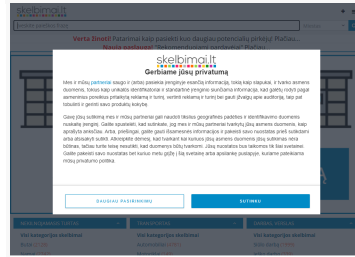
skelbimai.lt

Verta žinoti! Patarimai kaip pasiekti kuo daugiau potencialių pirkėjų! Plačiau.
Nauja paslauga! "Rekomenduojamų skelbimų" Plačiau.

skelbimai.lt
Gerbiame jūsų privatumą

Mes ir mūsų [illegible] saugo ir (arba) pasiekia įrenginyje esančią informaciją, tokią kaip slapukai, ir tvarko asmens duomenis, tokius kaip unikalūs identifikatoriai ir standartinė įrenginio siunčiama informacija, kad galėtų rodyti pagal asmeninius poreikius pritaikytą reklamą ir turinį, vertinti reklamą ir turinį bei gauti įžvalgų apie auditoriją, taip pat tobulinti ir gerinti savo produktų kokybę.

Gavę jūsų sutikimą mes ir mūsų partneriai gali naudoti tikslius geografinės padėties ir identifikavimo duomenis nuskaitę įrenginį. Galite spustelėti, kad sutiktumėte, jog mes ir mūsų partneriai tvarkytų jūsų asmens duomenis, kaip aprašyta anksčiau. Arba, prieš duodami arba atsisakydami duoti sutikimą, galite pasiekti išsamesnę informaciją ir pakeisti savo nuostatas. Atkreipkite dėmesį, kad tvarkant kai kuriuos jūsų asmens duomenis jūsų sutikimas nėra būtinas, tačiau turite teisę nesutikti su tokiu tvarkymu. Jūsų nuostatos bus taikomos tik šiai svetainei. Galite pakeisti savo nuostatas bet kuriuo metu grįžę į šią svetainę arba apsilankę mūsų privatumo politikoje.

DAUGIAU PASIRINKIMŲ
SUTINKU